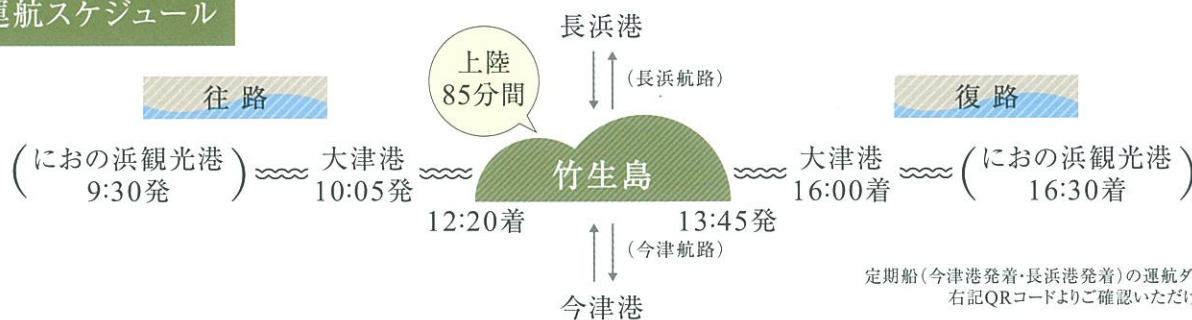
運航スケジュール

長浜港

上陸
85分間

(長浜航路)

往路

復路

(におの浜観光港 9:30発) 大津港 10:05発 竹生島 大津港 16:00着 (におの浜観光港 16:30着)

12:20着

13:45発

(今津航路)

今津港

定期船(今津港発着・長浜港発着)の運航ダ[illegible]
右記QRコードよりご確認いただけ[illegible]